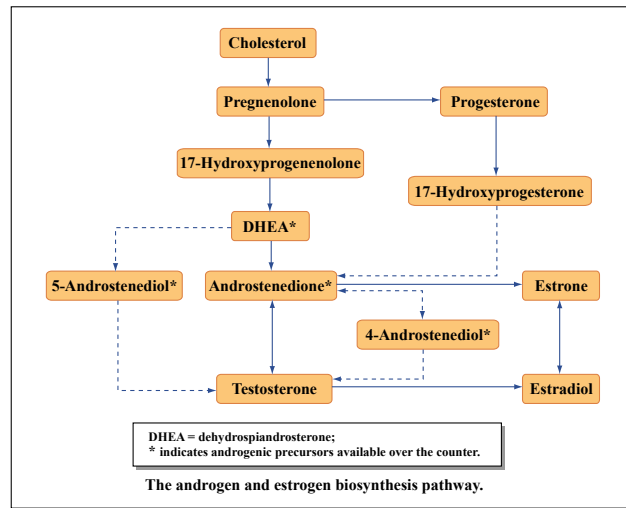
Cholesterol

Pregnenolone

Progesterone

17-Hydroxyprogenenolone

17-Hydroxyprogesterone

DHEA*

5-Androstenediol*

Androstenedione*

Estrone

4-Androstenediol*

Testosterone

Estradiol

DHEA = dehydrospiandrosterone;
* indicates androgenic precursors available over the counter.

The androgen and estrogen biosynthesis pathway.